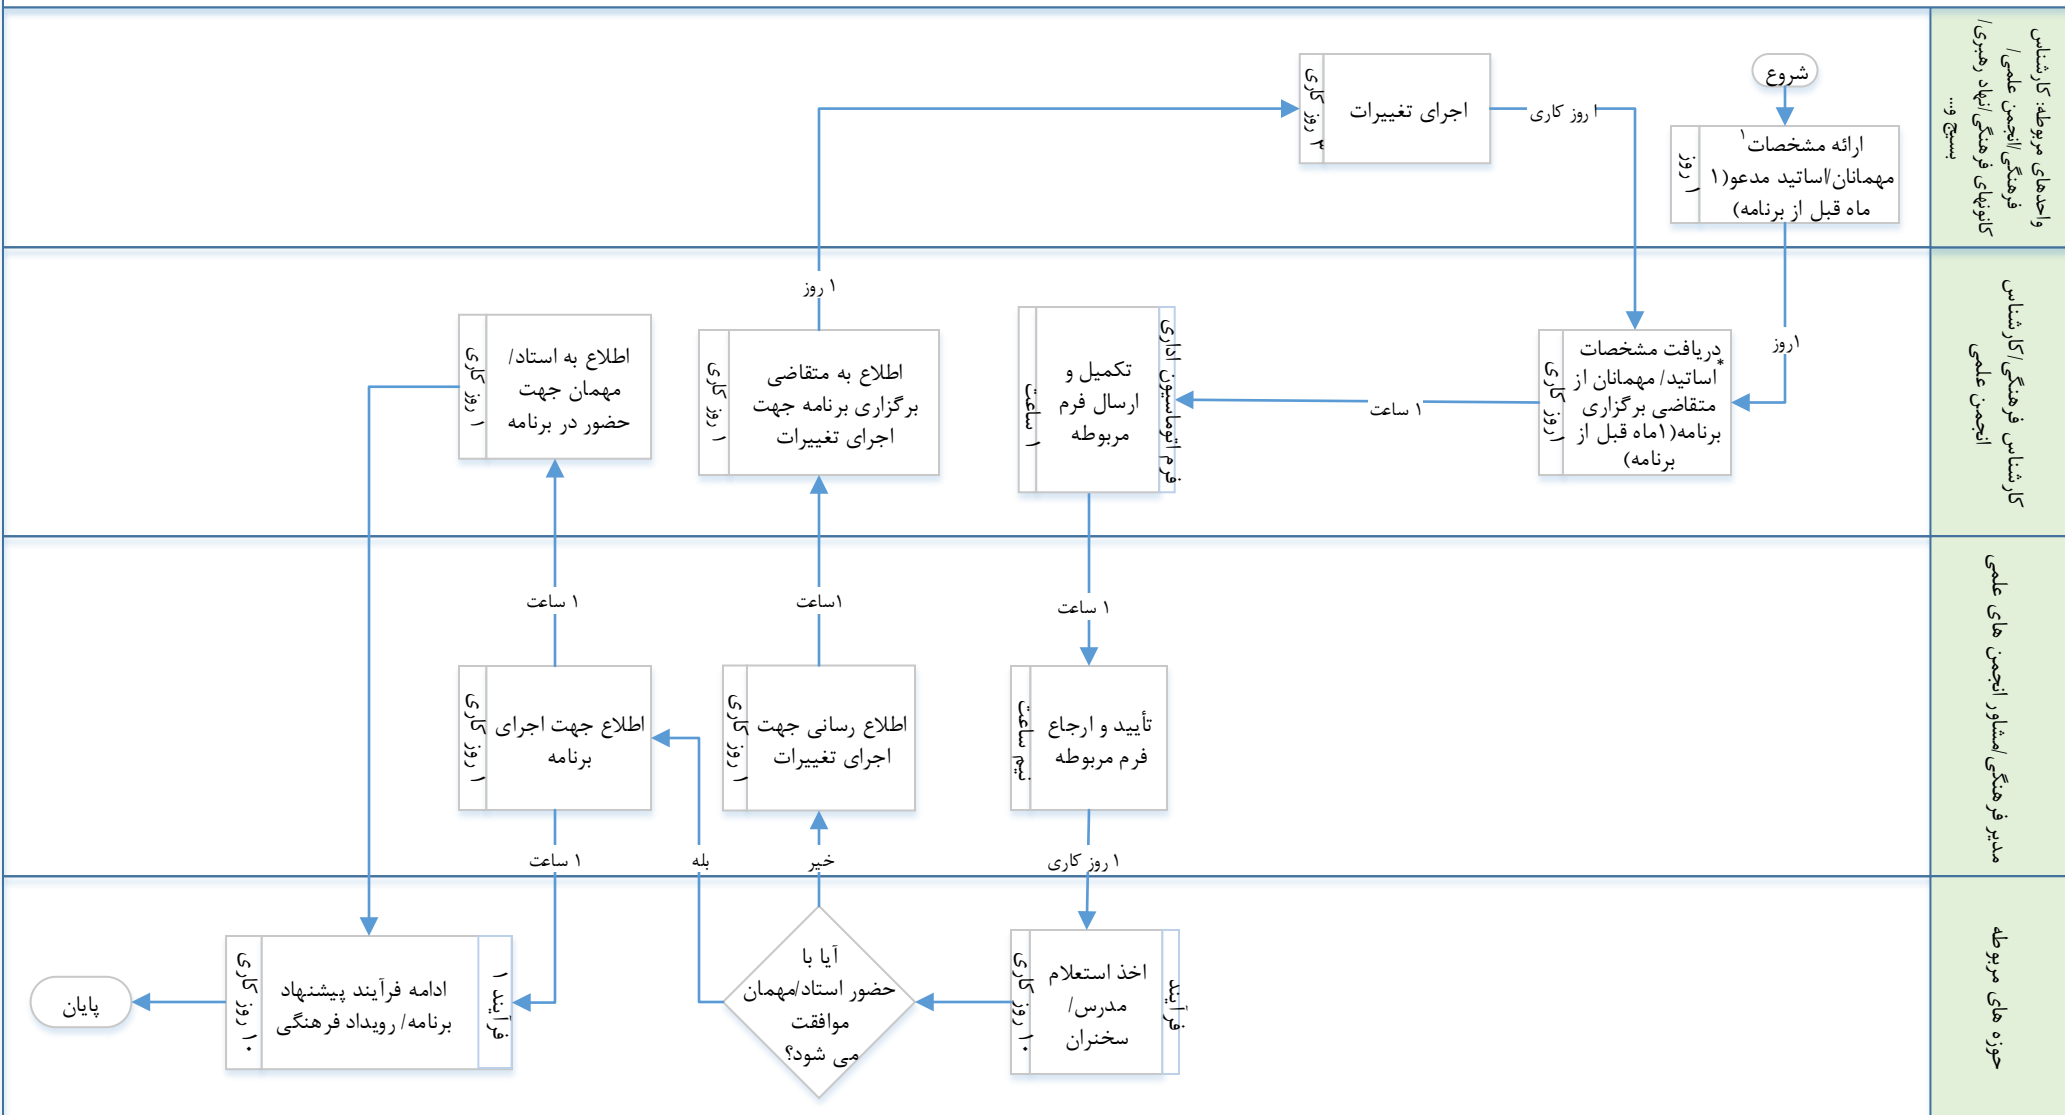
واحدهای مربوطه: کارشناس فرهنگی/انجمن علمی/ کانونهای فرهنگی/نهاد رهبری/ بسیج و...

شروع

ارائه مشخصات$^1$ مهمانان/اساتید مدعو(۱ ماه قبل از برنامه)
۱ روز

۱ روز کاری

اجرای تغییرات
۳ روز کاری

کارشناس فرهنگی/کارشناس انجمن علمی

۱روز

دریافت مشخصات* اساتید/ مهمانان از متقاضی برگزاری برنامه(۱ماه قبل از برنامه)
۱ روز کاری

۱ ساعت

تکمیل و ارسال فرم مربوطه
فرم اتوماسیون اداری
۱ ساعت

۱ روز

اطلاع به متقاضی برگزاری برنامه جهت اجرای تغییرات
۱ روز کاری

اطلاع به استاد/ مهمان جهت حضور در برنامه
۱ روز کاری

مدیر فرهنگی/مشاور انجمن های علمی

۱ ساعت

۱ساعت

۱ ساعت

تأیید و ارجاع فرم مربوطه
نیم ساعت

اطلاع رسانی جهت اجرای تغییرات
۱ روز کاری

اطلاع جهت اجرای برنامه
۱ روز کاری

۱ روز کاری

خیر

بله

۱ ساعت

حوزه های مربوطه

اخذ استعلام مدرس/ سخنران
۱۰ روز کاری
فرآیند

آیا با حضور استاد/مهمان موافقت می شود؟

ادامه فرآیند پیشنهاد برنامه/ رویداد فرهنگی
۱۰ روز کاری
فرآیند ۱

پایان